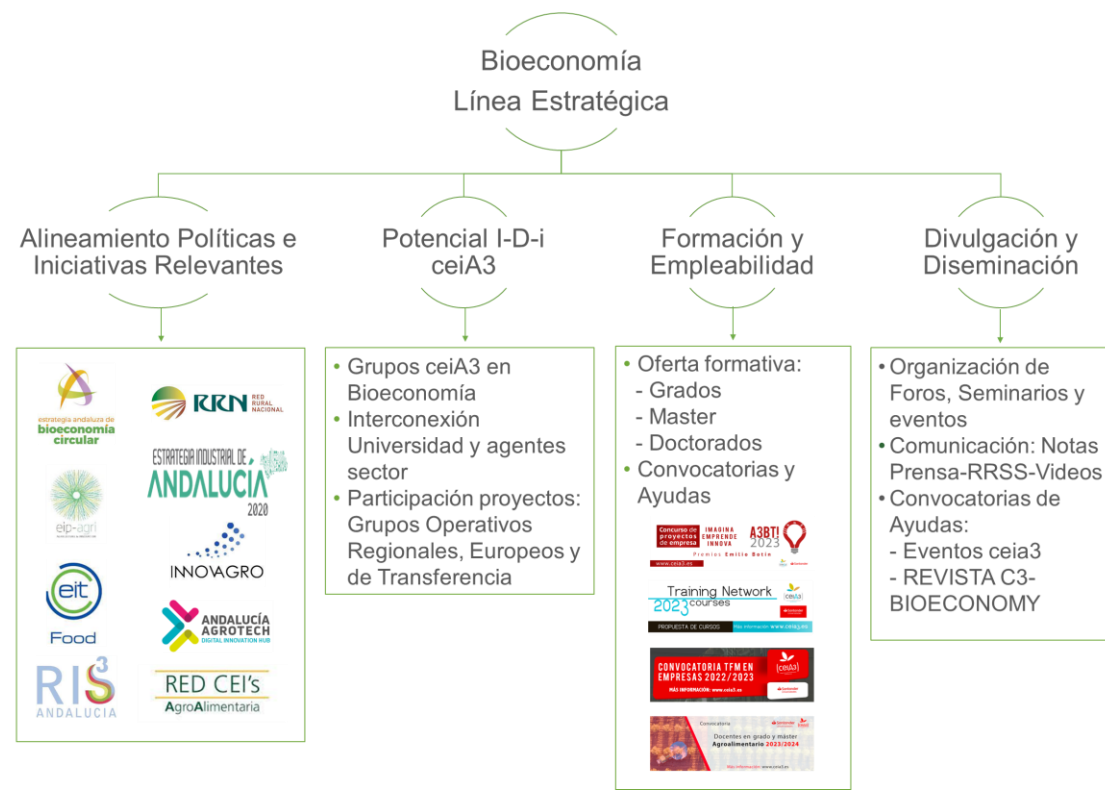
Bioeconomía
Línea Estratégica

Alineamiento Políticas e Iniciativas Relevantes

estrategia andaluza de bioeconomía circular

RRN RED RURAL NACIONAL

ESTRATEGIA INDUSTRIAL DE ANDALUCÍA 2020

eip-agri

INNOVAGRO

eit Food

ANDALUCÍA AGROTECH DIGITAL INNOVATION HUB

RIS3 ANDALUCIA

RED CEI's AgroAlimentaria

Potencial I-D-i ceiA3

• Grupos ceiA3 en Bioeconomía
• Interconexión Universidad y agentes sector
• Participación proyectos: Grupos Operativos Regionales, Europeos y de Transferencia

Formación y Empleabilidad

• Oferta formativa:
- Grados
- Master
- Doctorados
• Convocatorias y Ayudas

Concurso de proyectos de empresa IMAGINA EMPRENDE INNOVA A3BT! 2023 Premios Emilio Botín www.ceia3.es

Training Network 2023 courses PROPUESTA DE CURSOS Más información www.ceia3.es

CONVOCATORIA TFM EN EMPRESAS 2022/2023 MÁS INFORMACIÓN: www.ceia3.es

Convocatoria Docentes en grado y máster Agroalimentario 2023/2024 www.ceia3.es

Divulgación y Diseminación

• Organización de Foros, Seminarios y eventos
• Comunicación: Notas Prensa-RRSS-Videos
• Convocatorias de Ayudas:
- Eventos ceia3
- REVISTA C3-BIOECONOMY